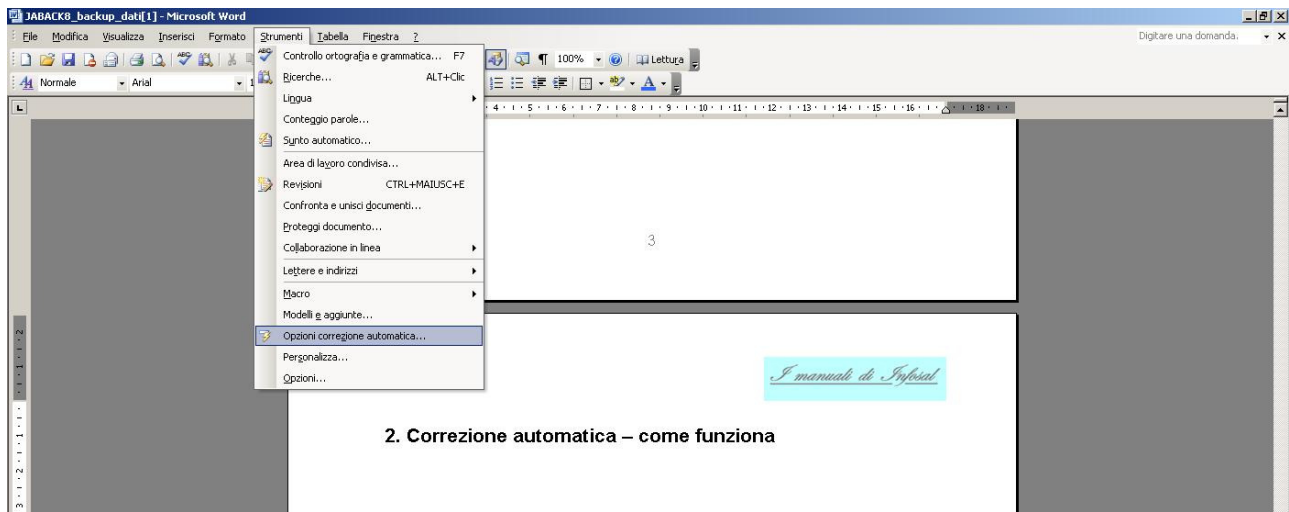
JABACK8_backup_dati[1] - Microsoft Word

File Modifica Visualizza Inserisci Formato Strumenti Tabella Finestra ?

Digitare una domanda.

Normale Arial

100% Lettura

Controllo ortografia e grammatica... F7
Ricerche... ALT+Clic
Lingua
Conteggio parole...
Sunto automatico...
Area di lavoro condivisa...
Revisioni CTRL+MAIUSC+E
Confronta e unisci documenti...
Proteggi documento...
Collaborazione in linea
Lettere e indirizzi
Macro
Modelli e aggiunte...
Opzioni correzione automatica...
Personalizza...
Opzioni...

3

I manuali di Infosal

2. Correzione automatica – come funziona